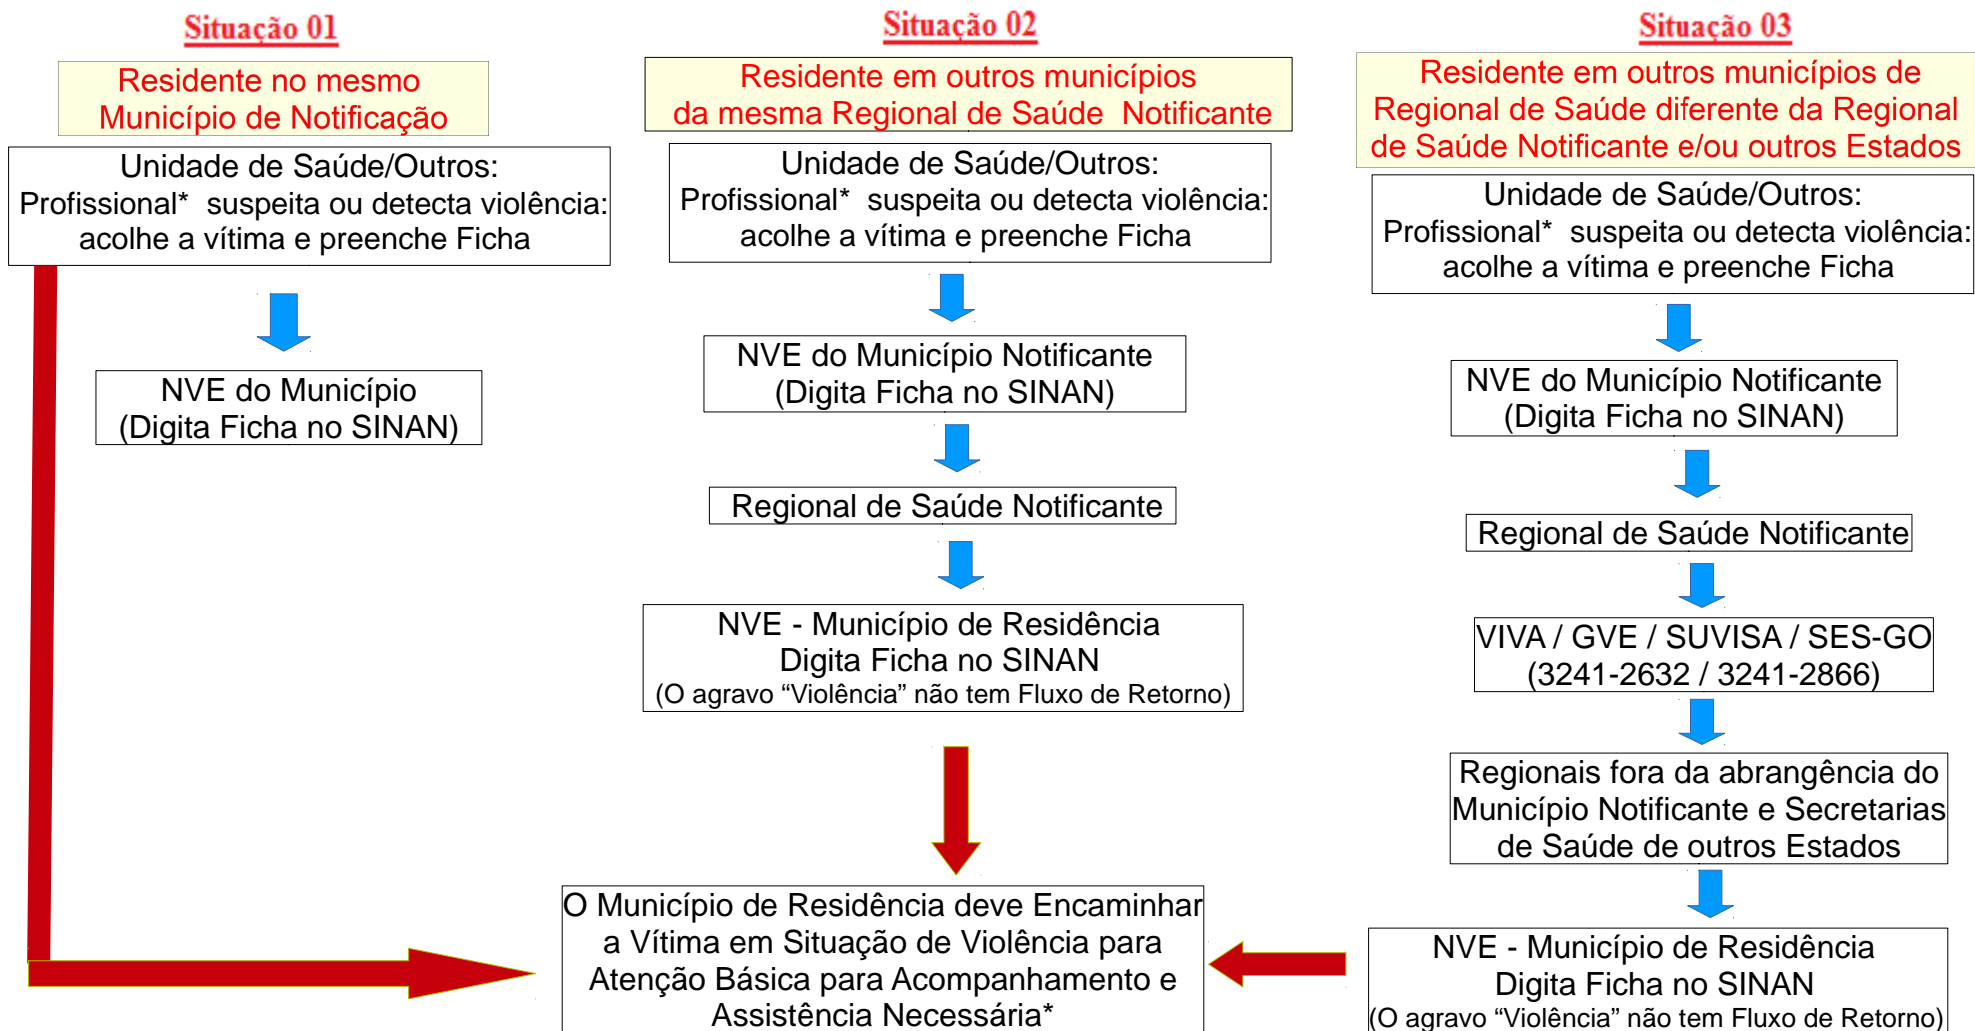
Situação 01

Residente no mesmo Município de Notificação

Unidade de Saúde/Outros: Profissional* suspeita ou detecta violência: acolhe a vítima e preenche Ficha

NVE do Município (Digita Ficha no SINAN)

Situação 02

Residente em outros municípios da mesma Regional de Saúde Notificante

Unidade de Saúde/Outros: Profissional* suspeita ou detecta violência: acolhe a vítima e preenche Ficha

NVE do Município Notificante (Digita Ficha no SINAN)

Regional de Saúde Notificante

NVE - Município de Residência Digita Ficha no SINAN (O agravo "Violência" não tem Fluxo de Retorno)

Situação 03

Residente em outros municípios de Regional de Saúde diferente da Regional de Saúde Notificante e/ou outros Estados

Unidade de Saúde/Outros: Profissional* suspeita ou detecta violência: acolhe a vítima e preenche Ficha

NVE do Município Notificante (Digita Ficha no SINAN)

Regional de Saúde Notificante

VIVA / GVE / SUVISA / SES-GO (3241-2632 / 3241-2866)

Regionais fora da abrangência do Município Notificante e Secretarias de Saúde de outros Estados

NVE - Município de Residência Digita Ficha no SINAN (O agravo "Violência" não tem Fluxo de Retorno)

O Município de Residência deve Encaminhar a Vítima em Situação de Violência para Atenção Básica para Acompanhamento e Assistência Necessária*